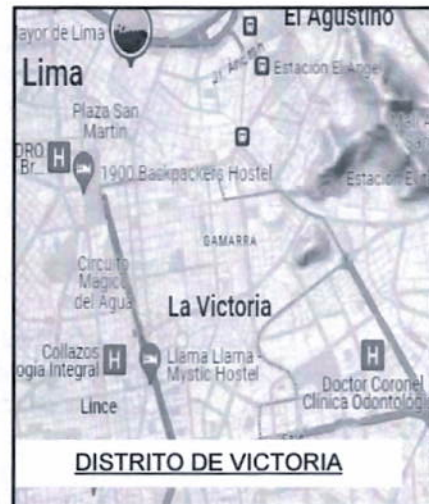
ayor de Lima
El Agustino
Lima
Estación El Ange
Plaza San Martín
DRO Br
1900 Backpackers Hostel
Estación E
GAMARRA
Circuito Mágico del Agua
La Victoria
Collazos ogia Integral
Llama Llama - Mystic Hostel
Doctor Coronel Clínica Odontolog
Lince
DISTRITO DE VICTORIA